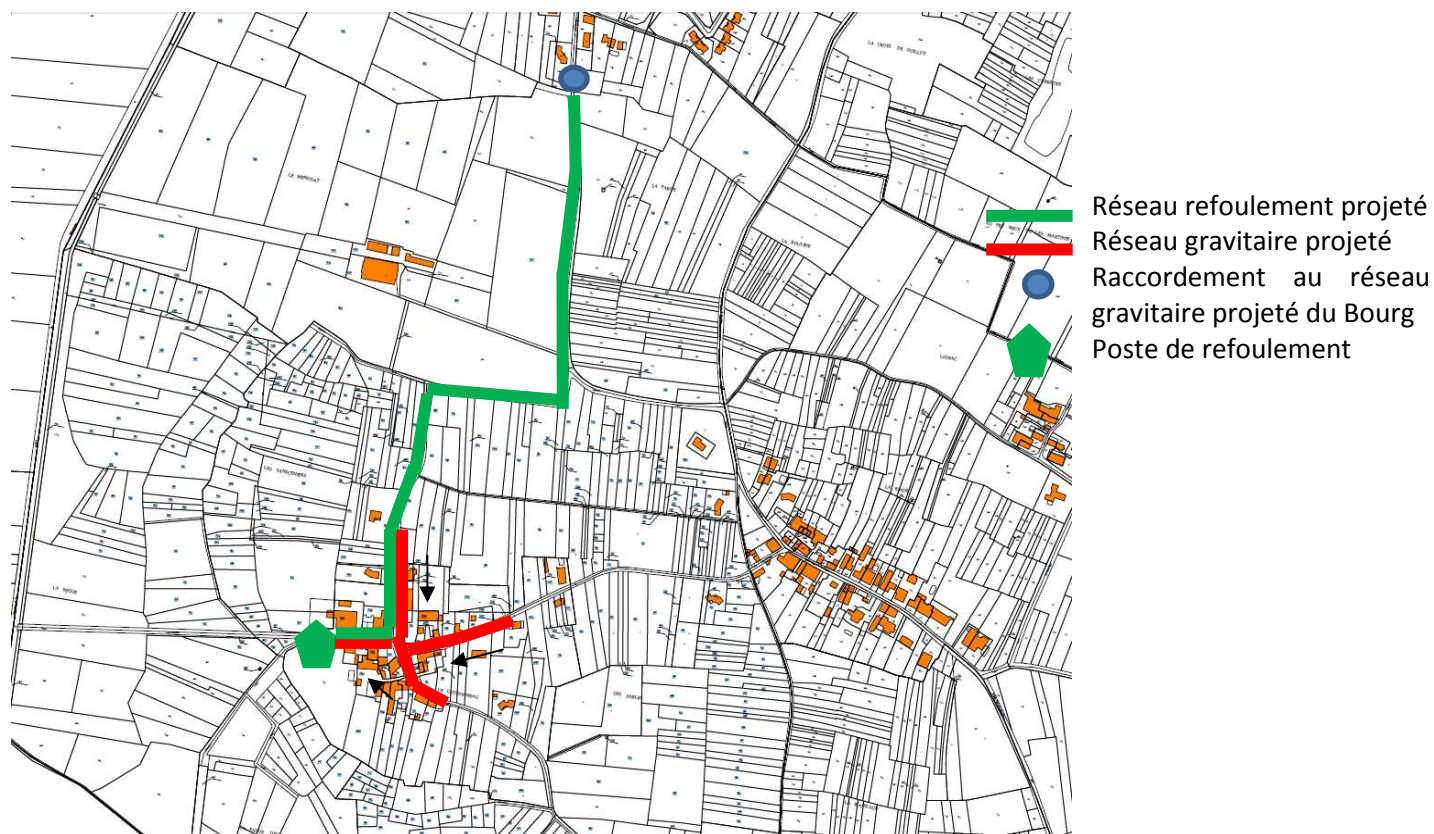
LA CROIX DE GUILLOT

LE MENOSAT

LA FAYE

LA BOUDRE

LES SONGEREAUX

LA RATOR

LES SABLES

Réseau refoulement projeté
Réseau gravitaire projeté
Raccordement au réseau gravitaire projeté du Bourg
Poste de refoulement